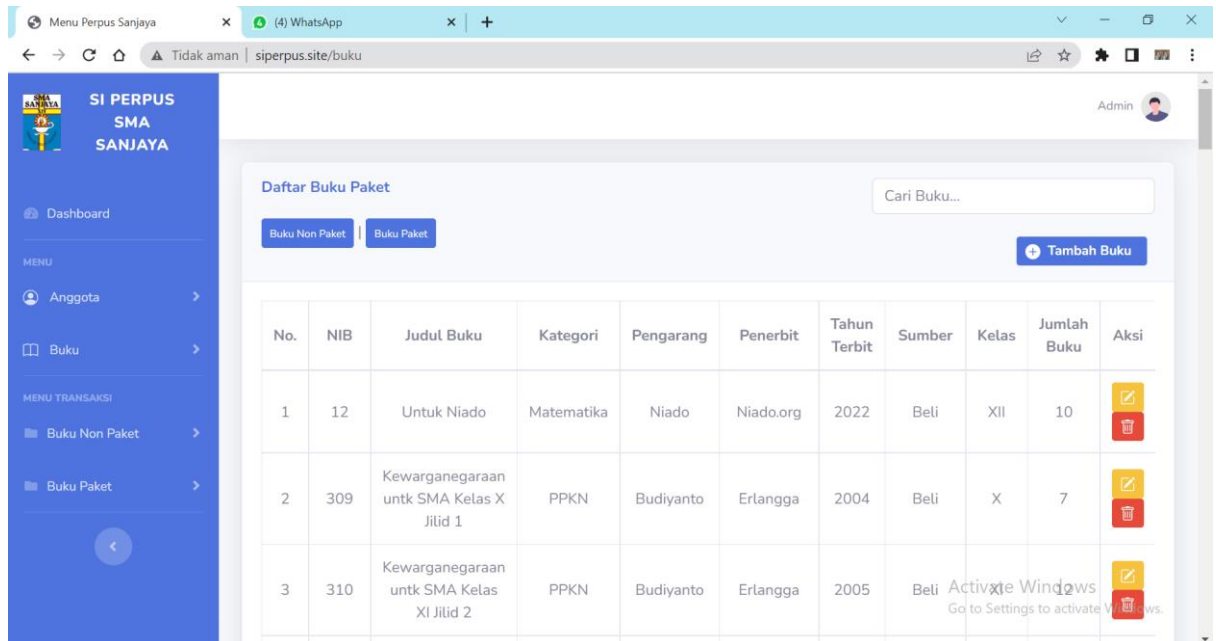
Menu Perpus Sanjaya ×
(4) WhatsApp ×
+

Tidak aman | siperpus.site/buku

SMA SANJAYA

SI PERPUS SMA SANJAYA

Admin

Dashboard

MENU

Anggota

Buku

MENU TRANSAKSI

Buku Non Paket

Buku Paket

Daftar Buku Paket

Cari Buku...

Buku Non Paket | Buku Paket

Tambah Buku

| No. | NIB | Judul Buku | Kategori | Pengarang | Penerbit | Tahun Terbit | Sumber | Kelas | Jumlah Buku | Aksi |
|---|---|---|---|---|---|---|---|---|---|---|
| 1 | 12 | Untuk Niado | Matematika | Niado | Niado.org | 2022 | Beli | XII | 10 | |
| 2 | 309 | Kewarganegaraan untk SMA Kelas X Jilid 1 | PPKN | Budiyanto | Erlangga | 2004 | Beli | X | 7 | |
| 3 | 310 | Kewarganegaraan untk SMA Kelas XI Jilid 2 | PPKN | Budiyanto | Erlangga | 2005 | Beli | XI | 12 | |

Activate Windows
Go to Settings to activate Windows.